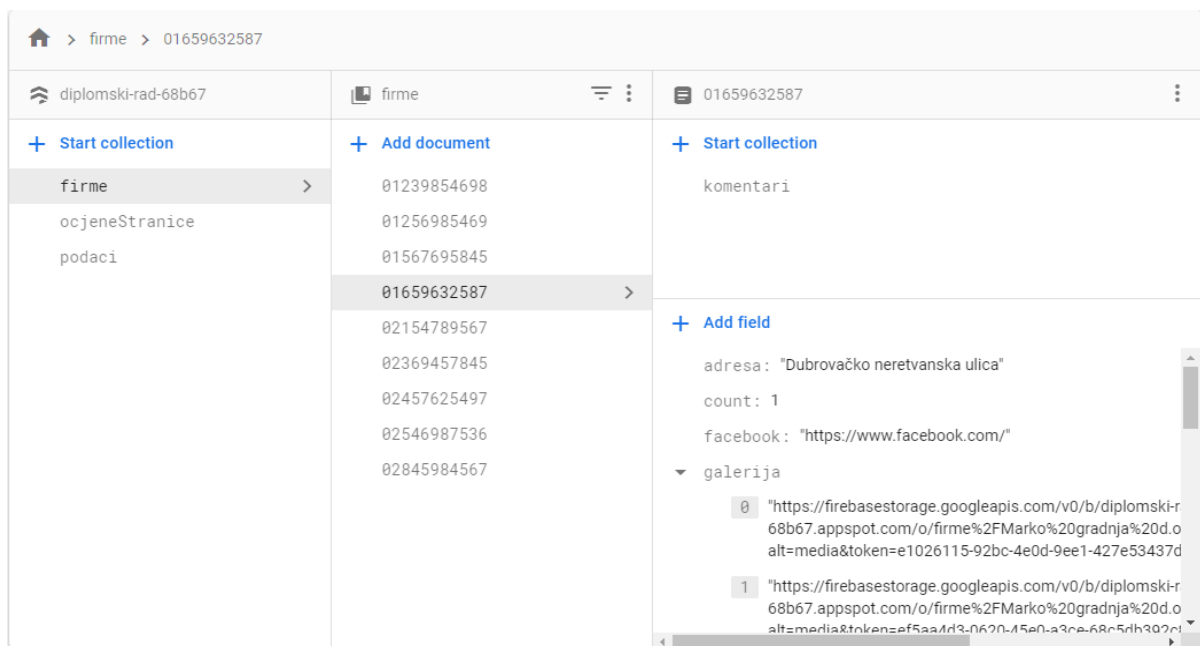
> firme > 01659632587

diplomski-rad-68b67

+ Start collection

firme >

ocjeneStranice

podaci

firme

+ Add document

01239854698

01256985469

01567695845

01659632587 >

02154789567

02369457845

02457625497

02546987536

02845984567

01659632587

+ Start collection

komentari

+ Add field

adresa: "Dubrovačko neretvanska ulica"

count: 1

facebook: "https://www.facebook.com/"

galerija

0 "https://firebasestorage.googleapis.com/v0/b/diplomski-r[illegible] 68b67.appspot.com/o/firme%2FMarko%20gradnja%20d.o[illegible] alt=media&token=e1026115-92bc-4e0d-9ee1-427e53437d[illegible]

1 "https://firebasestorage.googleapis.com/v0/b/diplomski-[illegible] 68b67.appspot.com/o/firme%2FMarko%20gradnja%20d.o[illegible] alt=media&token=ef5aa4d3-0620-45e0-a3ce-68c5db392c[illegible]